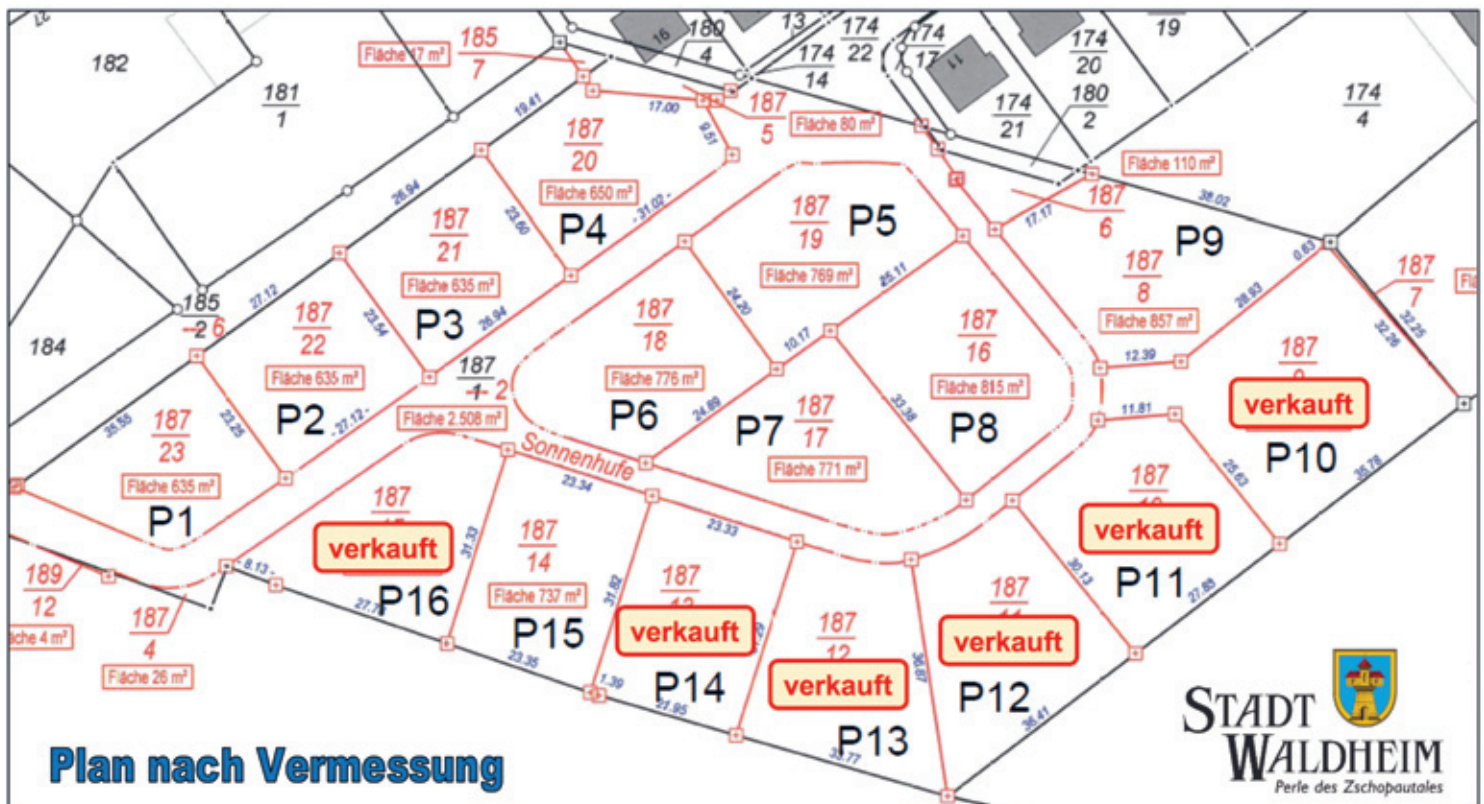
182

$\frac{181}{1}$

Fläche 17 m² $\frac{185}{7}$

$\frac{180}{4}$ 16

13

$\frac{174}{14}$

$\frac{174}{22}$

$\frac{174}{17}$

11

$\frac{174}{20}$

19

$\frac{174}{21}$

$\frac{180}{2}$

$\frac{174}{4}$

$\frac{187}{5}$ Fläche 80 m²

17.00

9.51

19.41

$\frac{187}{20}$
Fläche 650 m²
P4

31.02

26.94

23.60

$\frac{187}{21}$
Fläche 635 m²
P3

26.94

$\frac{187}{19}$ P5
Fläche 769 m²

Fläche 110 m²

$\frac{187}{6}$

17.17

38.02

P9

$\frac{187}{8}$
Fläche 857 m²

0.63

28.93

$\frac{187}{7}$

32.25

32.26

185
2 6

27.12

$\frac{187}{22}$
Fläche 635 m²
P2

23.54

184

187
1 2
Fläche 2.508 m²

27.12

$\frac{187}{18}$
Fläche 776 m²
P6

24.30

10.17

25.11

$\frac{187}{16}$
Fläche 815 m²
P8

33.38

12.39

11.81

187
9
verkauft
P10

35.55

23.25

$\frac{187}{23}$
Fläche 635 m²
P1

Sonnenhufe

24.89

P7 $\frac{187}{17}$
Fläche 771 m²

23.34

23.33

187
verkauft
P11

25.63

35.78

30.13

27.83

187
verkauft
P16

31.33

$\frac{187}{14}$
Fläche 737 m²
P15

31.82

187
verkauft
P14

187
12
verkauft
P13

36.87

187
verkauft
P12

36.41

$\frac{189}{12}$

Fläche 4 m²

$\frac{187}{4}$
Fläche 26 m²

8.13

27.78

23.35

1.39

21.95

33.77

Plan nach Vermessung

STADT WALDHEIM
Perle des Zschopautales